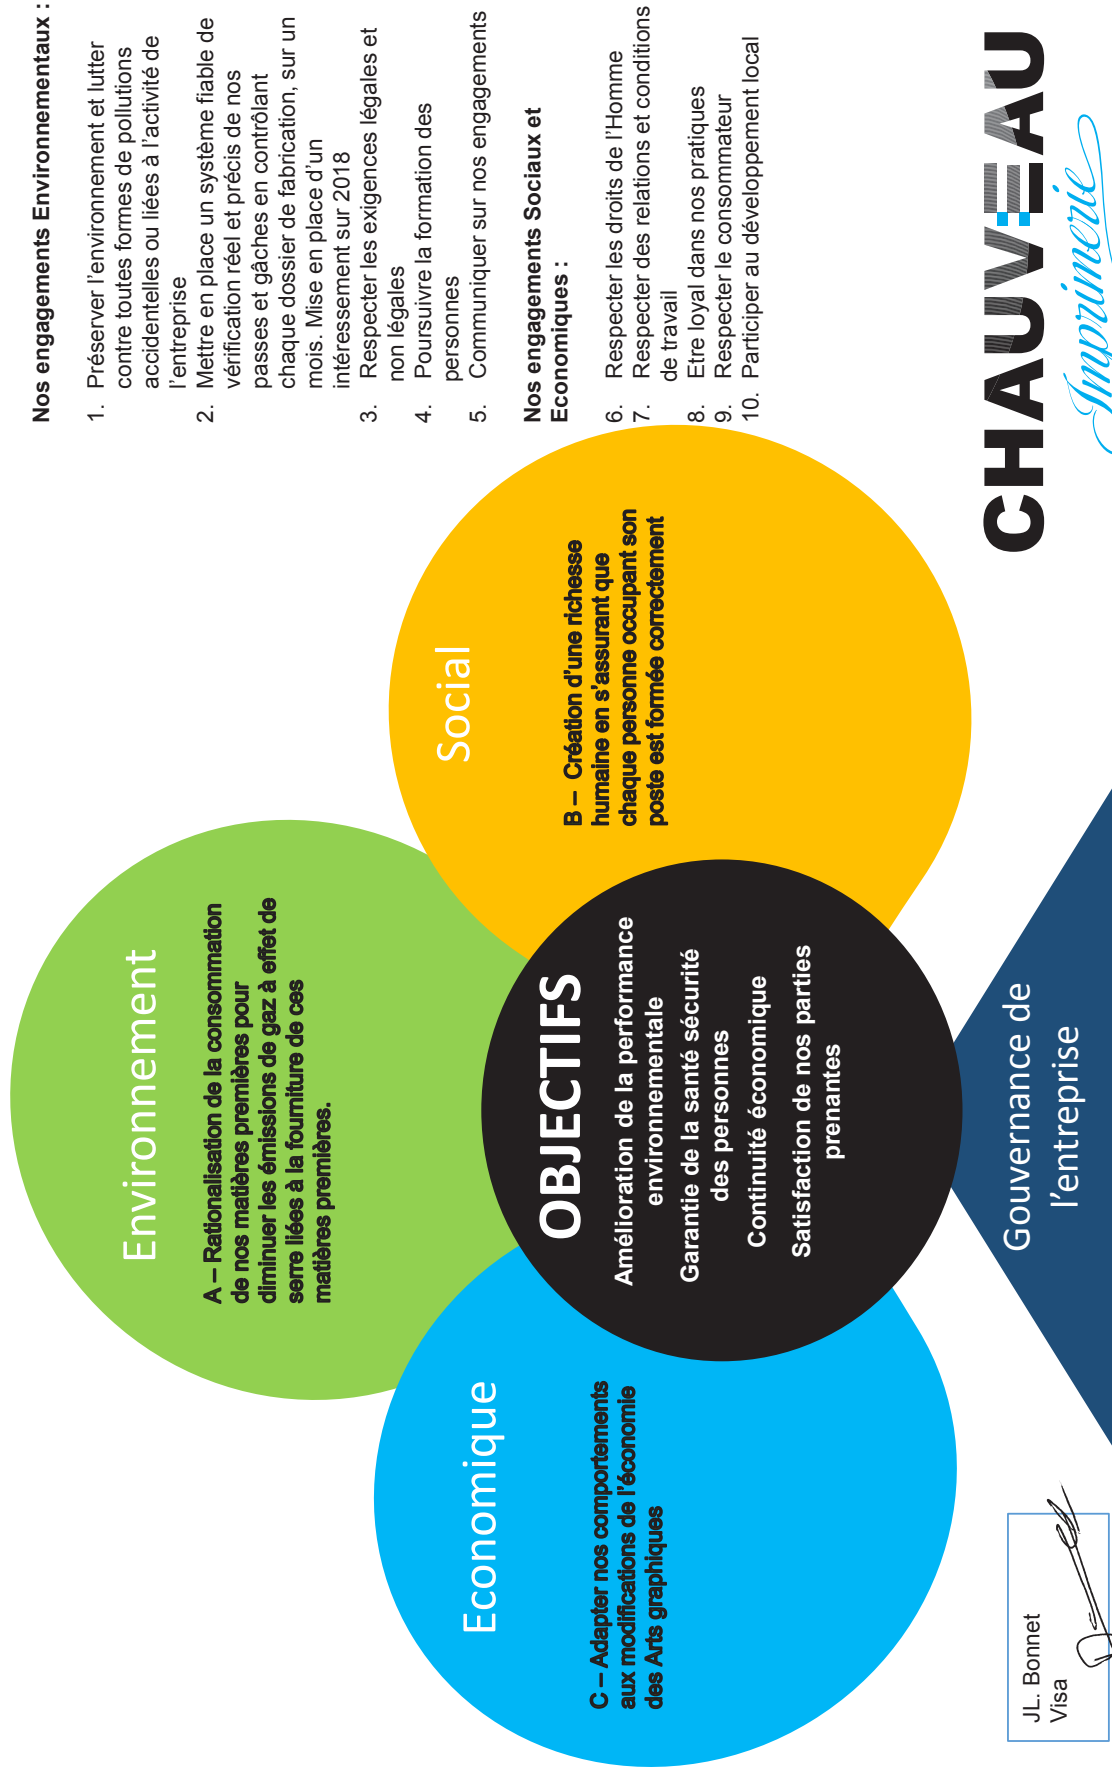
Nos engagements Environnementaux :

1. Préserver l'environnement et lutter contre toutes formes de pollutions accidentelles ou liées à l'activité de l'entreprise
2. Mettre en place un système fiable de vérification réel et précis de nos passes et gâches en contrôlant chaque dossier de fabrication, sur un mois. Mise en place d'un intéressement sur 2018
3. Respecter les exigences légales et non légales
4. Poursuivre la formation des personnes
5. Communiquer sur nos engagements

Nos engagements Sociaux et Economiques :

6. Respecter les droits de l'Homme
7. Respecter des relations et conditions de travail
8. Etre loyal dans nos pratiques
9. Respecter le consommateur
10. Participer au développement local

CHAUVEAU Imprimerie

Social

B – Création d'une richesse humaine en s'assurant que chaque personne occupant son poste est formée correctement

Environnement

A – Rationalisation de la consommation de nos matières premières pour diminuer les émissions de gaz à effet de serre liées à la fourniture de ces matières premières.

OBJECTIFS

Amélioration de la performance environnementale

Garantie de la santé sécurité des personnes

Continuité économique

Satisfaction de nos parties prenantes

Gouvernance de l'entreprise

Economique

C – Adapter nos comportements aux modifications de l'économie des Arts graphiques

JL. Bonnet
Visa